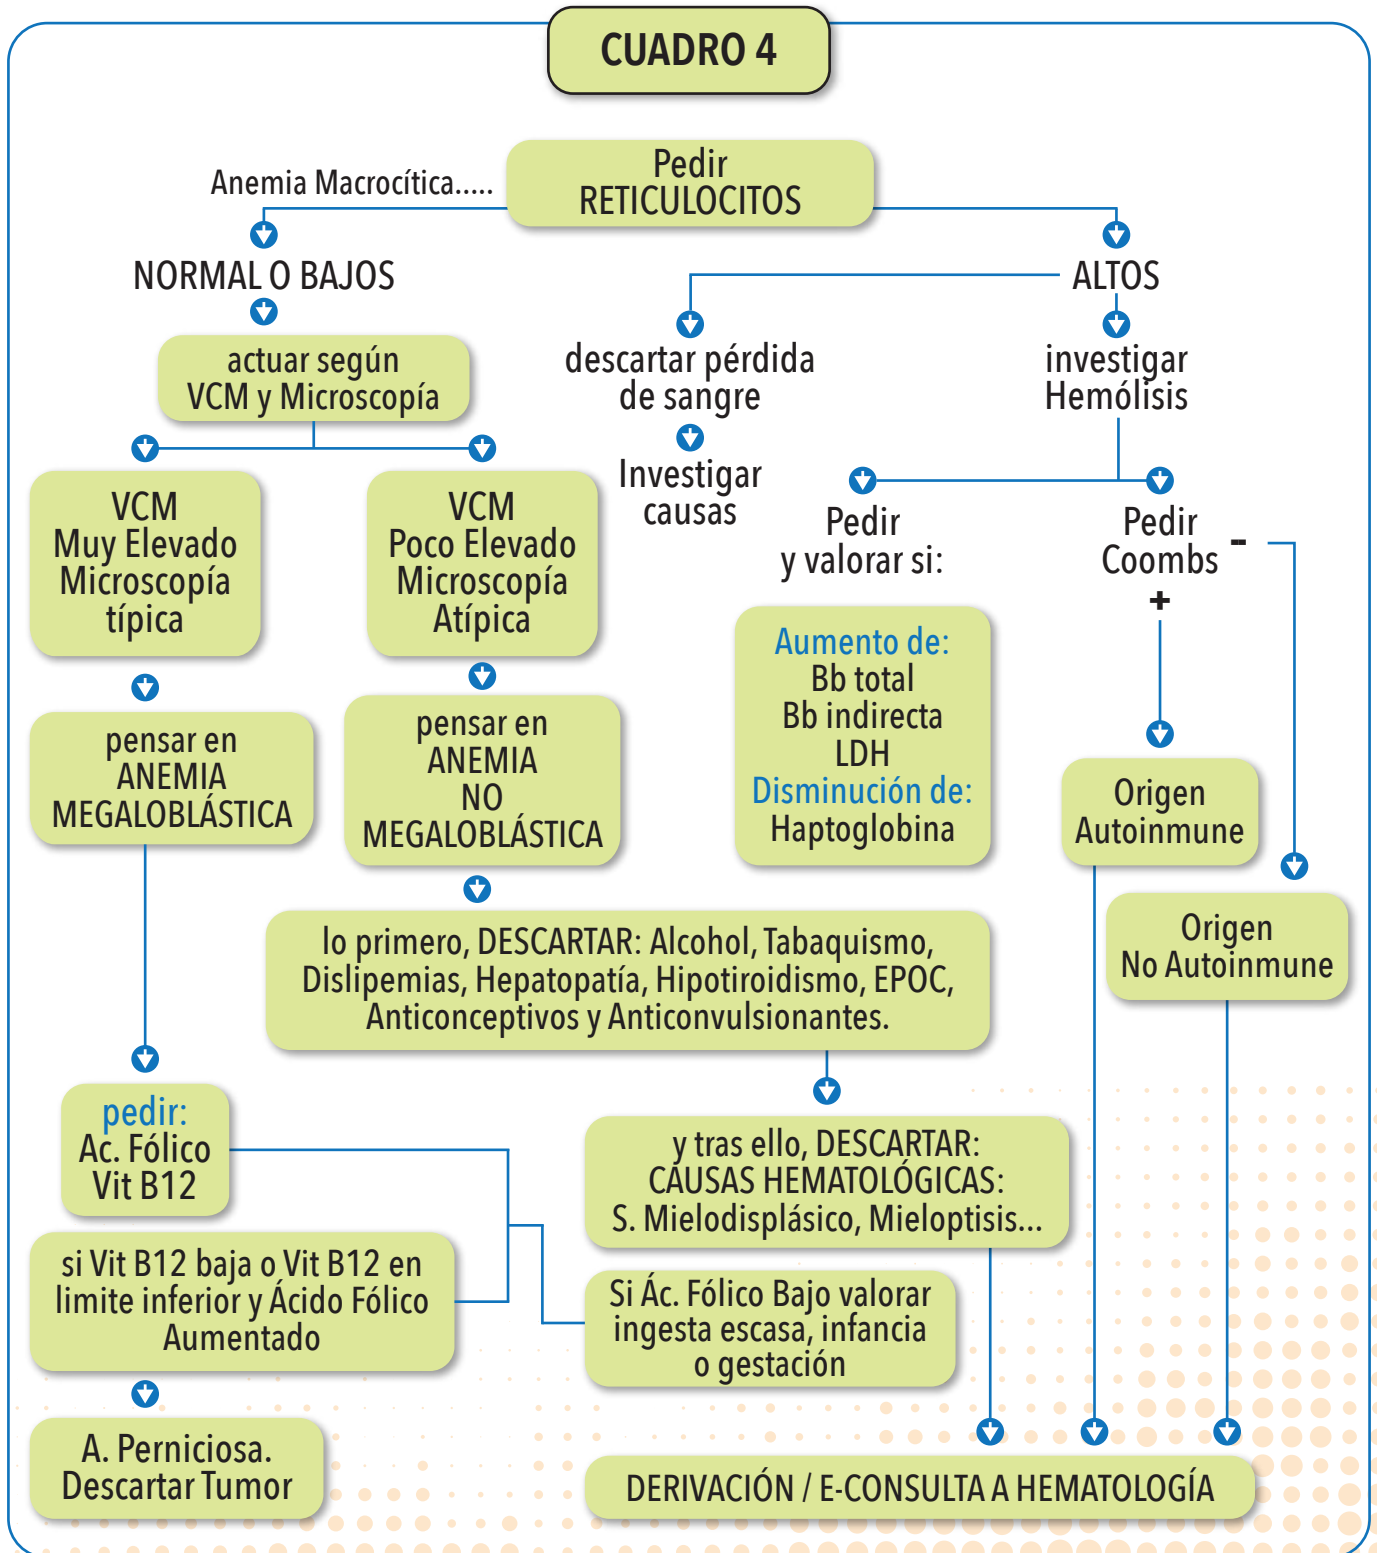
CUADRO 4

Anemia Macrocítica.....

Pedir RETICULOCITOS

NORMAL O BAJOS

ALTOS

actuar según VCM y Microscopía

descartar pérdida de sangre

Investigar causas

investigar Hemólisis

VCM Muy Elevado Microscopía típica

VCM Poco Elevado Microscopía Atípica

Pedir y valorar si:

Pedir Coombs

-

+

Aumento de:
Bb total
Bb indirecta
LDH
Disminución de:
Haptoglobina

pensar en ANEMIA MEGALOBLÁSTICA

pensar en ANEMIA NO MEGALOBLÁSTICA

Origen Autoinmune

Origen No Autoinmune

lo primero, DESCARTAR: Alcohol, Tabaquismo, Dislipemias, Hepatopatía, Hipotiroidismo, EPOC, Anticonceptivos y Anticonvulsionantes.

pedir:
Ac. Fólico
Vit B12

y tras ello, DESCARTAR: CAUSAS HEMATOLÓGICAS: S. Mielodisplásico, Mieloptisis...

si Vit B12 baja o Vit B12 en limite inferior y Ácido Fólico Aumentado

Si Ác. Fólico Bajo valorar ingesta escasa, infancia o gestación

A. Perniciosa. Descartar Tumor

DERIVACIÓN / E-CONSULTA A HEMATOLOGÍA